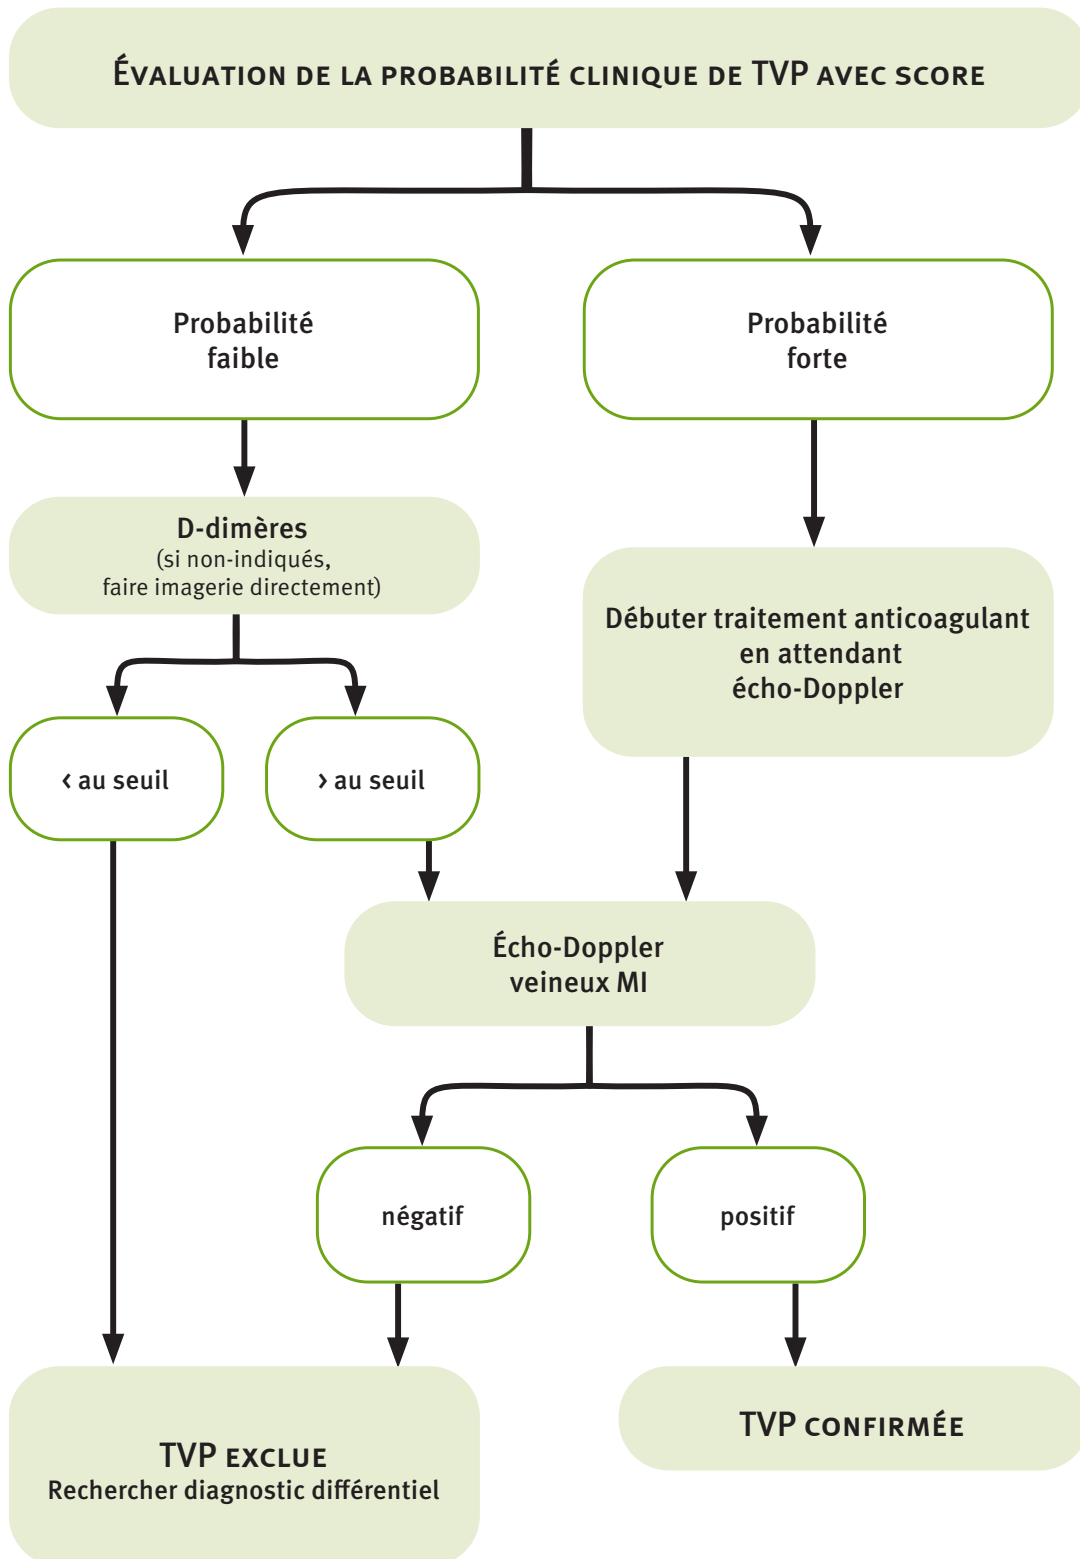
Évaluation de la probabilité clinique de TVP avec score

Probabilité faible

Probabilité forte

D-dimères
(si non-indiqués, faire imagerie directement)

Débuter traitement anticoagulant en attendant écho-Doppler

‹ au seuil

› au seuil

Écho-Doppler veineux MI

négatif

positif

TVP exclue
Rechercher diagnostic différentiel

TVP confirmée